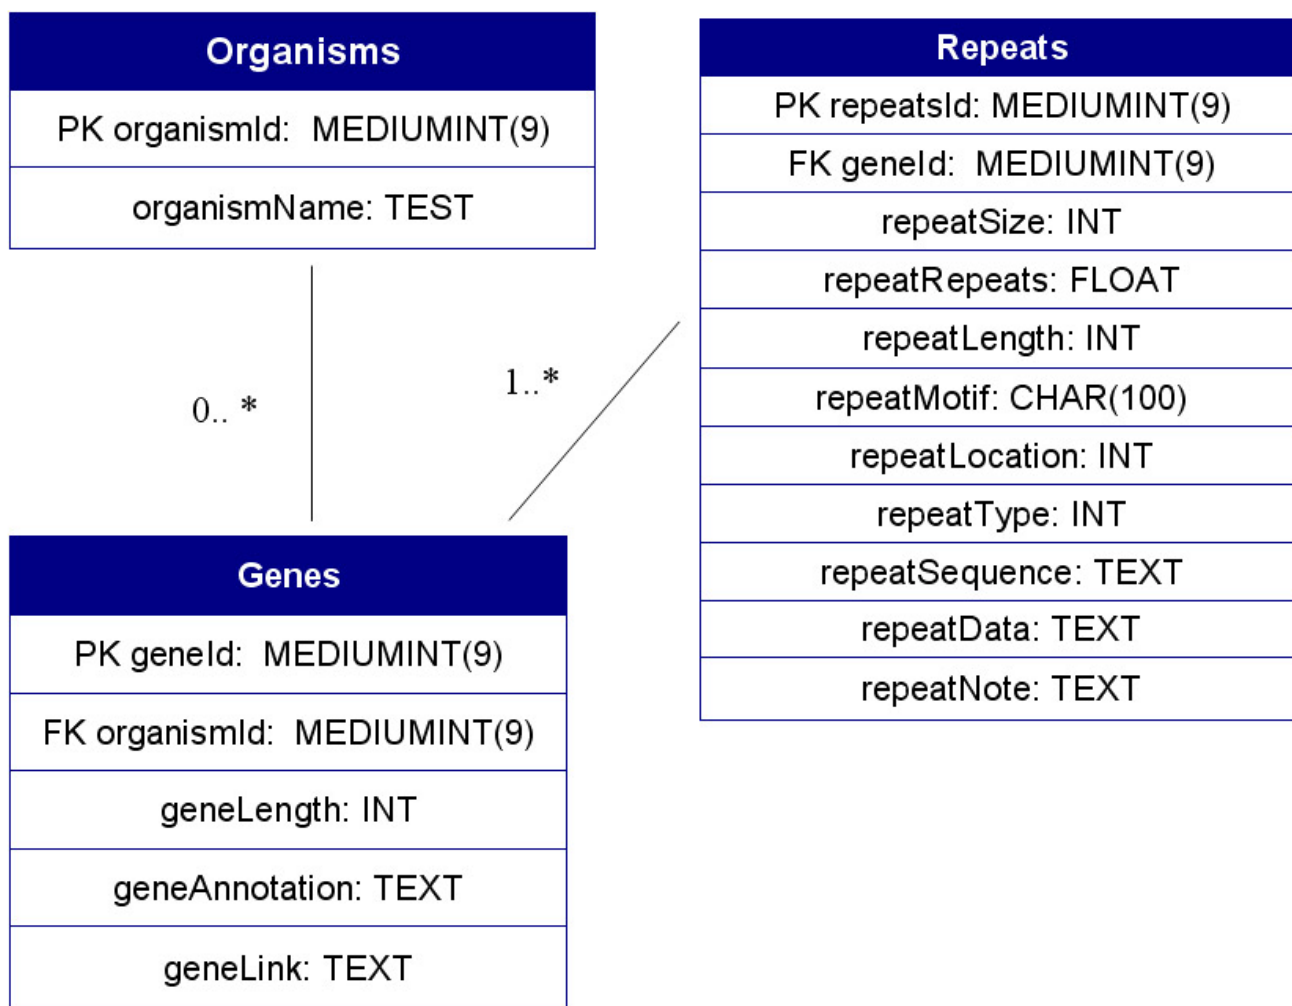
| Organisms |
|---|
| PK organismId: MEDIUMINT(9) |
| organismName: TEST |

0.. *

1..*

| Repeats |
|---|
| PK repeatsId: MEDIUMINT(9) |
| FK geneId: MEDIUMINT(9) |
| repeatSize: INT |
| repeatRepeats: FLOAT |
| repeatLength: INT |
| repeatMotif: CHAR(100) |
| repeatLocation: INT |
| repeatType: INT |
| repeatSequence: TEXT |
| repeatData: TEXT |
| repeatNote: TEXT |

| Genes |
|---|
| PK geneId: MEDIUMINT(9) |
| FK organismId: MEDIUMINT(9) |
| geneLength: INT |
| geneAnnotation: TEXT |
| geneLink: TEXT |